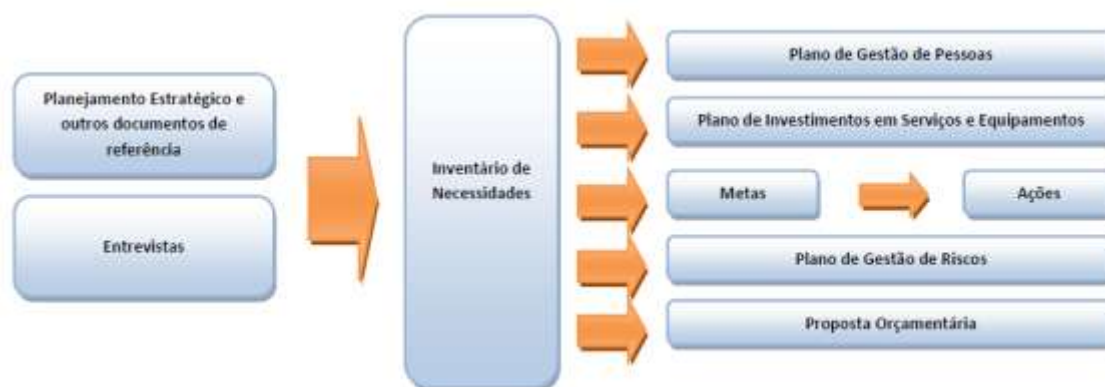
Planejamento Estratégico e outros documentos de referência

Entrevistas

Inventário de Necessidades

Plano de Gestão de Pessoas

Plano de Investimentos em Serviços e Equipamentos

Metas

Ações

Plano de Gestão de Riscos

Proposta Orçamentária